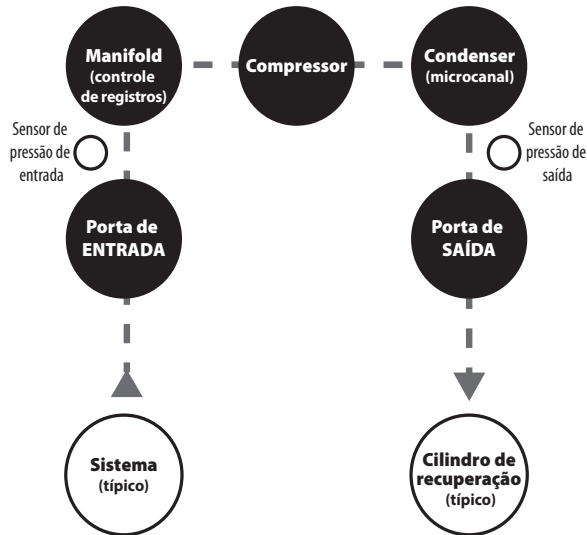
Manifold
(controle de registros)

Compressor

Condenser
(microcanal)

Sensor de pressão de entrada

Sensor de pressão de saída

Porta de ENTRADA

Porta de SAÍDA

Sistema
(típico)

Cilindro de recuperação
(típico)